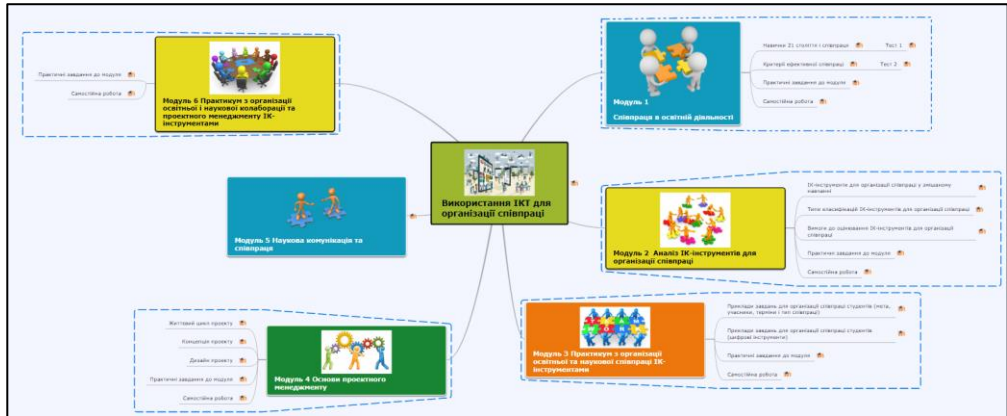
Використання ІКТ для організації співпраці

Модуль 1
Співпраця в освітній діяльності

Навички 21 століття і співпраця
Тест 1
Критерії ефективної співпраці
Тест 2
Практичні завдання до модуля
Самостійна робота

Модуль 2 Аналіз ІК-інструментів для організації співпраці

ІК-інструменти для організації співпраці у змішаному навчанні
Типи класифікацій ІК-інструментів для організації співпраці
Вимоги до оцінювання ІК-інструментів для організації співпраці
Практичні завдання до модуля
Самостійна робота

Модуль 3 Практикум з організації освітньої та наукової співпраці ІК-інструментами

Приклади завдань для організації співпраці студентів (мета, учасники, терміни і тип співпраці)
Приклади завдань для організації співпраці студентів (цифрові інструменти)
Практичні завдання до модуля
Самостійна робота

Модуль 4 Основи проектного менеджменту

Життєвий цикл проекту
Концепція проекту
Дизайн проекту
Практичні завдання до модуля
Самостійна робота

Модуль 5 Наукова комунікація та співпраця

Модуль 6 Практикум з організації освітньої і наукової колаборації та проектного менеджменту ІК-інструментами

Практичні завдання до модуля
Самостійна робота